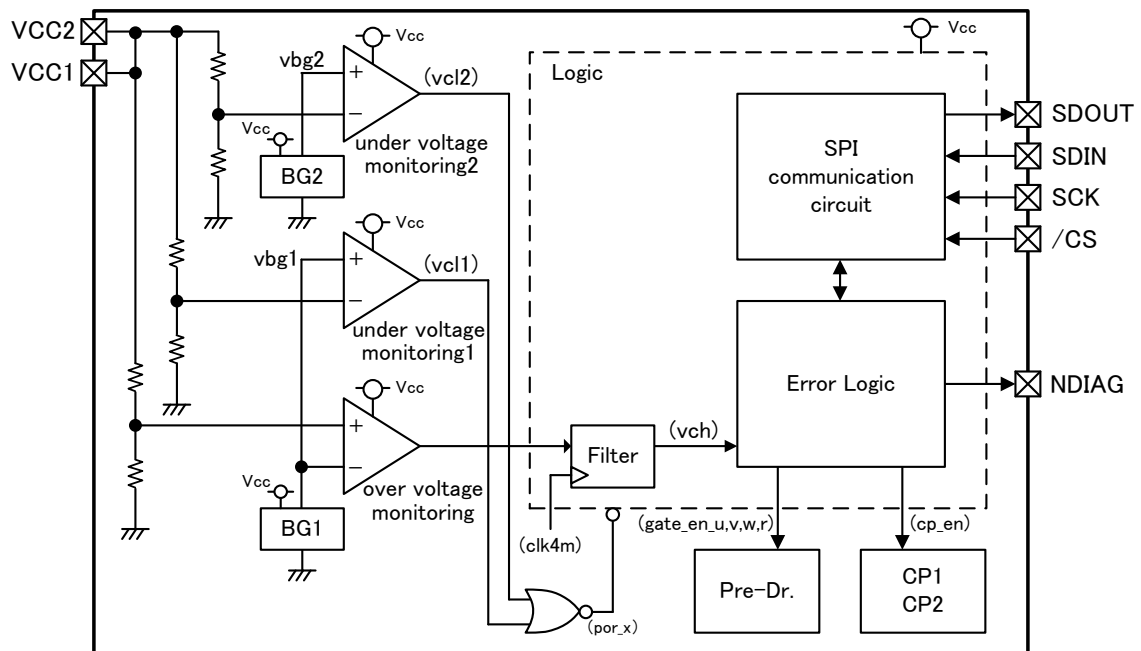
VCC2
VCC1
Vcc
vbg2
+
−
(vcl2)
Vcc
BG2
under voltage monitoring2
Vcc
vbg1
+
−
(vcl1)
under voltage monitoring1
Vcc
+
−
Vcc
BG1
over voltage monitoring
Vcc
Logic
SPI communication circuit
SDOUT
SDIN
SCK
/CS
Error Logic
NDIAG
Filter
(vch)
(clk4m)
(gate_en_u,v,w,r)
(cp_en)
Pre-Dr.
CP1
CP2
(por_x)